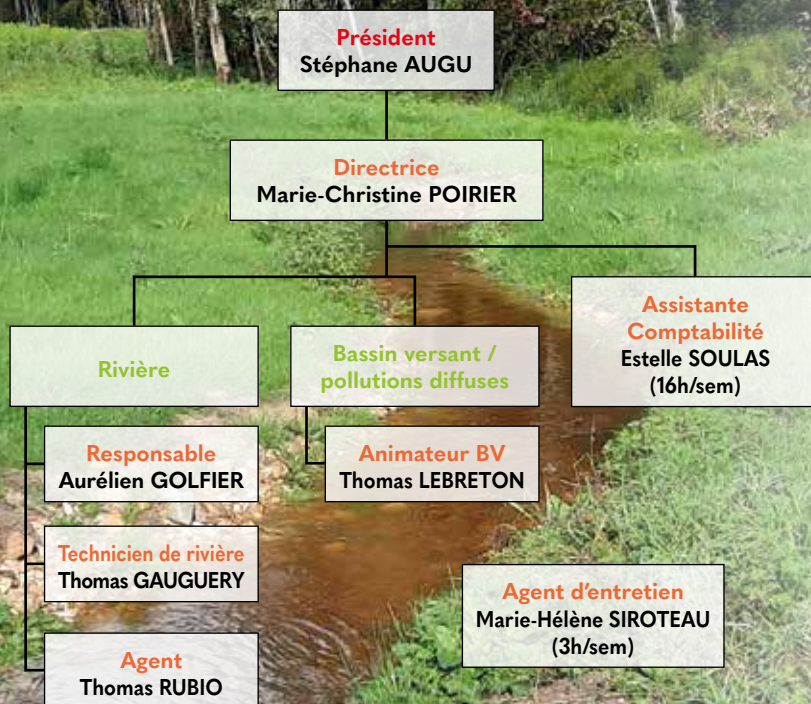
Président
Stéphane AUGU

Directrice
Marie-Christine POIRIER

Rivière

Responsable
Aurélien GOLFIER

Technicien de rivière
Thomas GAUGUERY

Agent
Thomas RUBIO

Bassin versant / pollutions diffuses

Animateur BV
Thomas LEBRETON

Assistante Comptabilité
Estelle SOULAS
(16h/sem)

Agent d'entretien
Marie-Hélène SIROTEAU
(3h/sem)